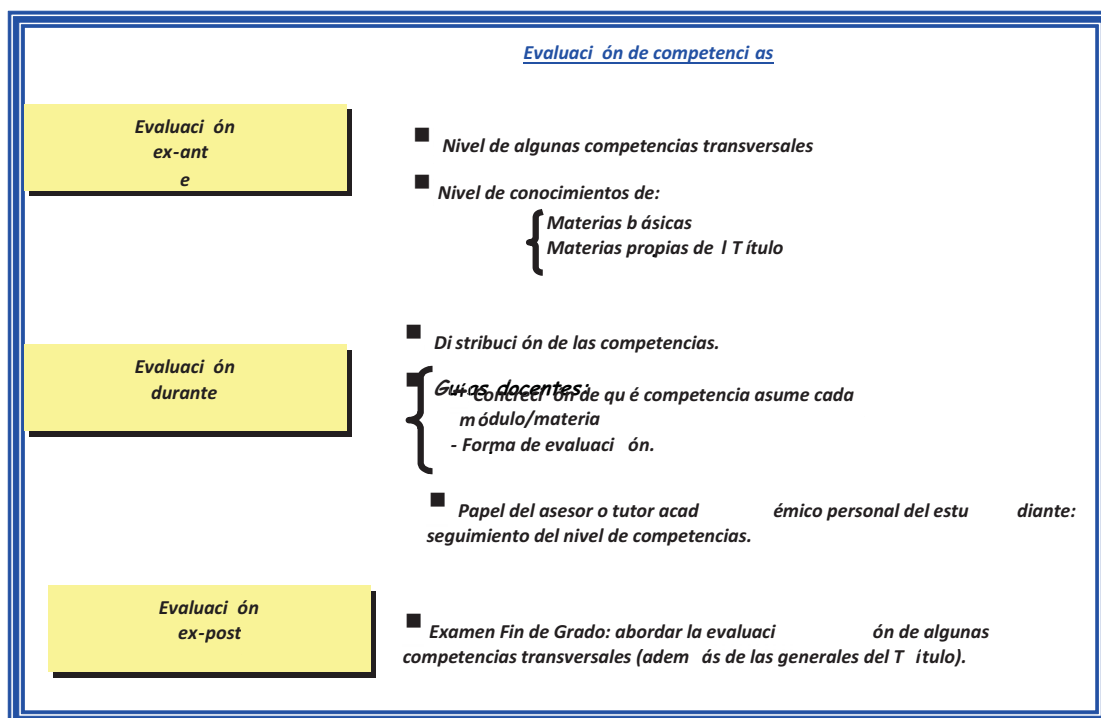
Evaluaci ón de competenci as

Evaluaci ón ex-ant e

Nivel de algunas competencias transversales

Nivel de conocimientos de:

Materias b ásicas
Materias propias de l T ítulo

Evaluaci ón durante

Di stribuci ón de las competencias.

Guías docentes:
- Concreti ón de qu é competencia asume cada m ódulo/materia
- Forma de evaluaci ón.

Papel del asesor o tutor acad émico personal del estu diante: seguimiento del nivel de competencias.

Evaluaci ón ex-post

Examen Fin de Grado: abordar la evaluaci ón de algunas competencias transversales (adem ás de las generales del T ítulo).